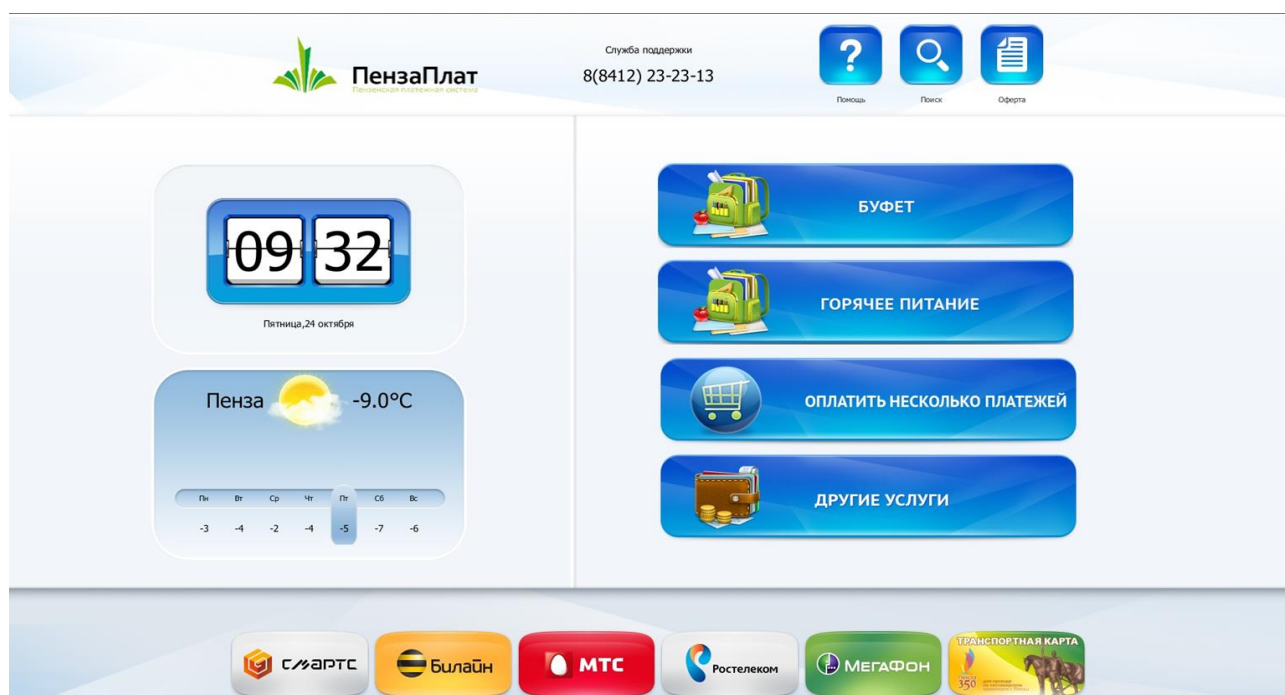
ПензаПлат
Пензенская платежная система

Служба поддержки
8(8412) 23-23-13

Помощь
Поиск
Оферта

09 32
Пятница,24 октября

Пенза -9.0°C

| Пн | Вт | Ср | Чт | Пт | Сб | Вс |
|---|---|---|---|---|---|---|
| -3 | -4 | -2 | -4 | -5 | -7 | -6 |

БУФЕТ
ГОРЯЧЕЕ ПИТАНИЕ
ОПЛАТИТЬ НЕСКОЛЬКО ПЛАТЕЖЕЙ
ДРУГИЕ УСЛУГИ

СМАРТС
Билайн
МТС
Ростелеком
МегаФон
ТРАНСПОРТНАЯ КАРТА
350